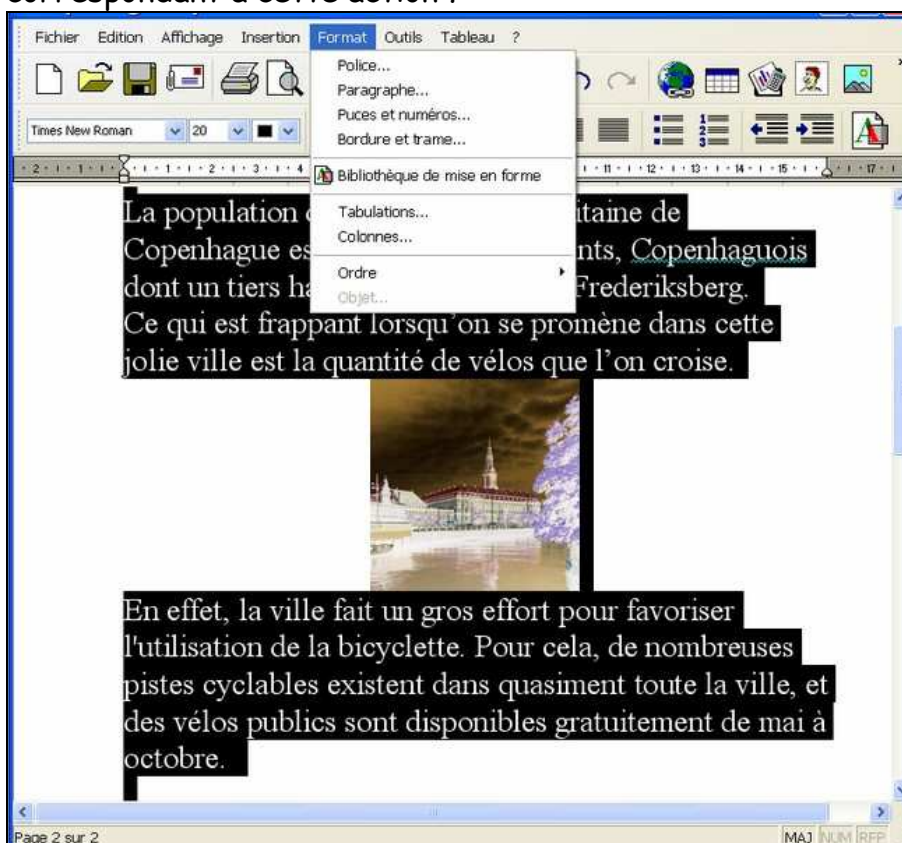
correspondant à cette action ?

Fichier Edition Affichage Insertion Format Outils Tableau ?

Times New Roman 20

Police...
Paragraphe...
Puces et numéros...
Bordure et trame...
Bibliothèque de mise en forme
Tabulations...
Colonnes...
Ordre
Objet...

La population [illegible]itaine de Copenhague es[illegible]nts, Copenhaguois dont un tiers ha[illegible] Frederiksberg. Ce qui est frappant lorsqu'on se promène dans cette jolie ville est la quantité de vélos que l'on croise.

En effet, la ville fait un gros effort pour favoriser l'utilisation de la bicyclette. Pour cela, de nombreuses pistes cyclables existent dans quasiment toute la ville, et des vélos publics sont disponibles gratuitement de mai à octobre.

Page 2 sur 2
MAJ NUM REF